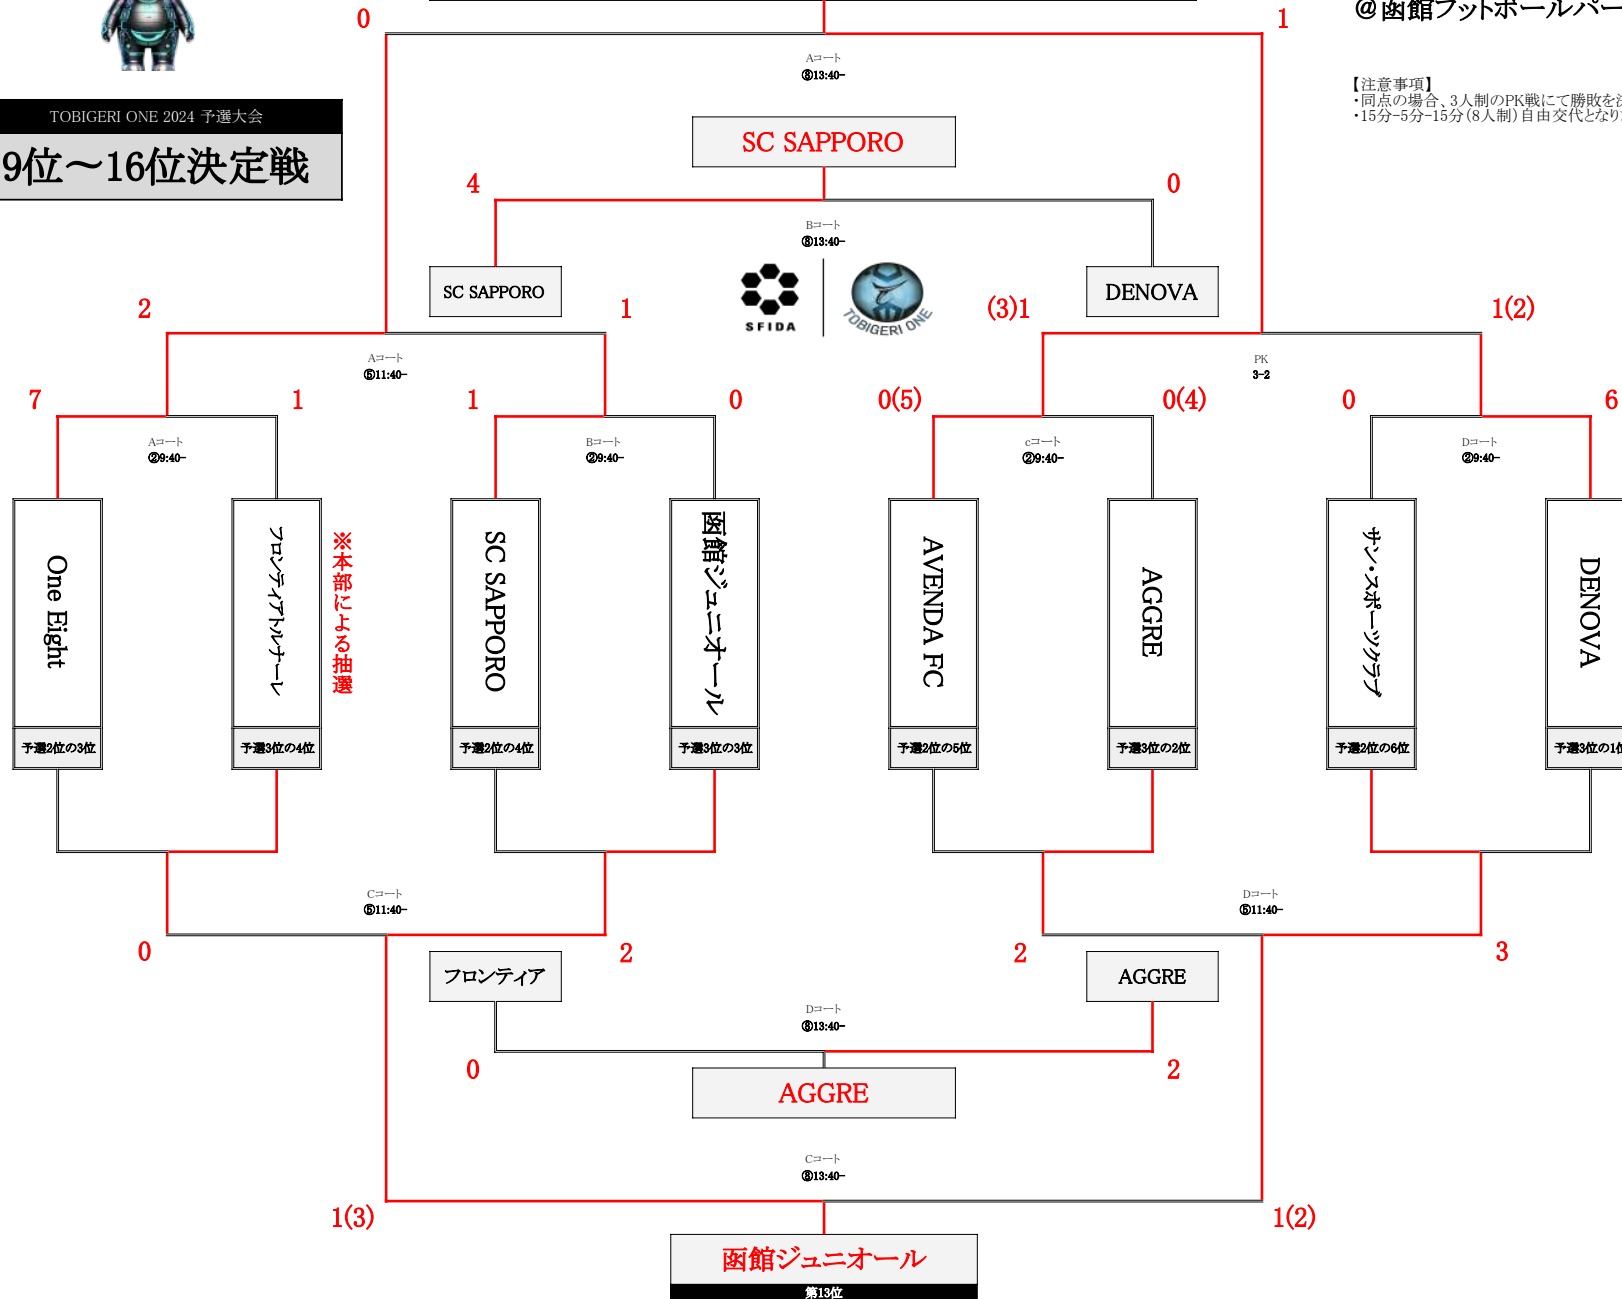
TOBIGERI ONE 2024 予選大会
9位〜16位決定戦

@函館フットボールパー

【注意事項】
・同点の場合、3人制のPK戦にて勝敗を
・15分-5分-15分（8人制）自由交代となり

0
1
Aコート
⑧13:40-
SC SAPPORO
4
0
Bコート
⑧13:40-
SC SAPPORO
DENOVA
SFIDA
TOBIGERI ONE
2
1
(3)1
1(2)
Aコート
⑤11:40-
PK
3-2
7
1
1
0
0(5)
0(4)
0
6
Aコート
②9:40-
Bコート
②9:40-
cコート
②9:40-
Dコート
②9:40-

One Eight
予選2位の3位
フロンティアトルナーレ
予選3位の4位
※本部による抽選
SC SAPPORO
予選2位の4位
函館ジュニオール
予選3位の3位
AVENDA FC
予選2位の5位
AGGRE
予選3位の2位
サン・スポーツクラブ
予選2位の6位
DENOVA
予選3位の1位

Cコート
⑤11:40-
Dコート
⑤11:40-
0
2
2
3
フロンティア
AGGRE
Dコート
⑧13:40-
0
2
AGGRE
Cコート
⑧13:40-
1(3)
1(2)
函館ジュニオール
第13位